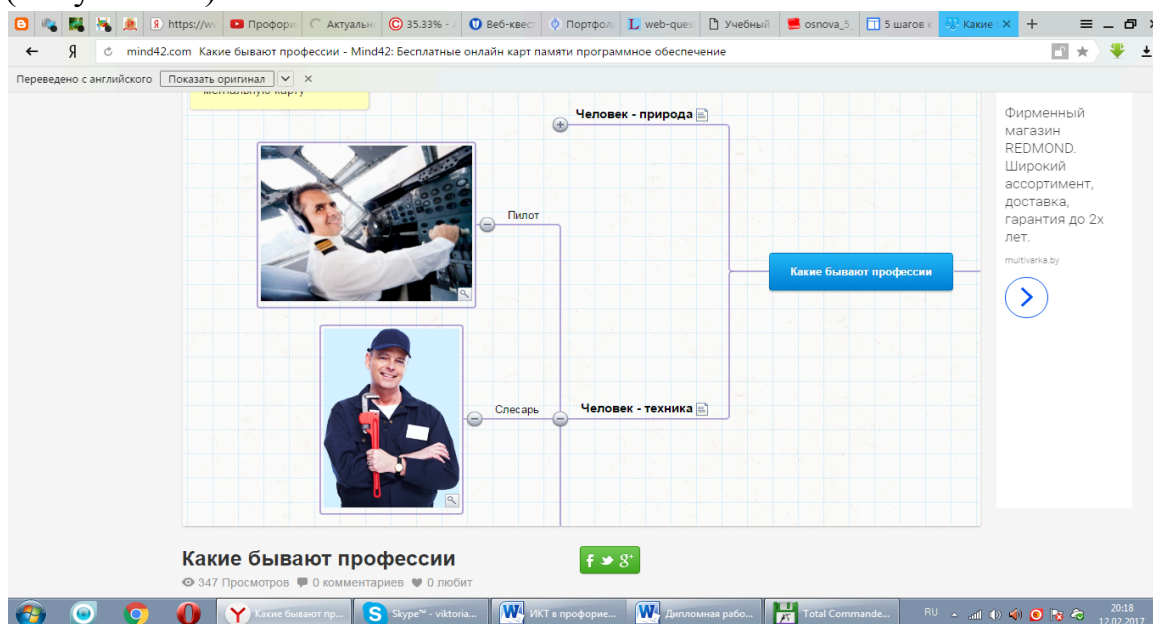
https://w Профори Актуальн 35.33% - Веб-квест Портфол web-ques Учебный osnova_5 5 шагов к Какие

mind42.com Какие бывают профессии - Mind42: Бесплатные онлайн карт памяти программное обеспечение

Переведено с английского Показать оригинал

ментальную карту

Человек - природа

Пилот

Какие бывают профессии

Слесарь

Человек - техника

Фирменный магазин REDMOND. Широкий ассортимент, доставка, гарантия до 2х лет.

multivarka.by

Какие бывают профессии

347 Просмотров 0 комментариев 0 любит

Какие бывают пр... Skype™ - viktoria... ИКТ в профорие... Дипломная рабо... Total Commande...

RU 20:18 12.02.2017